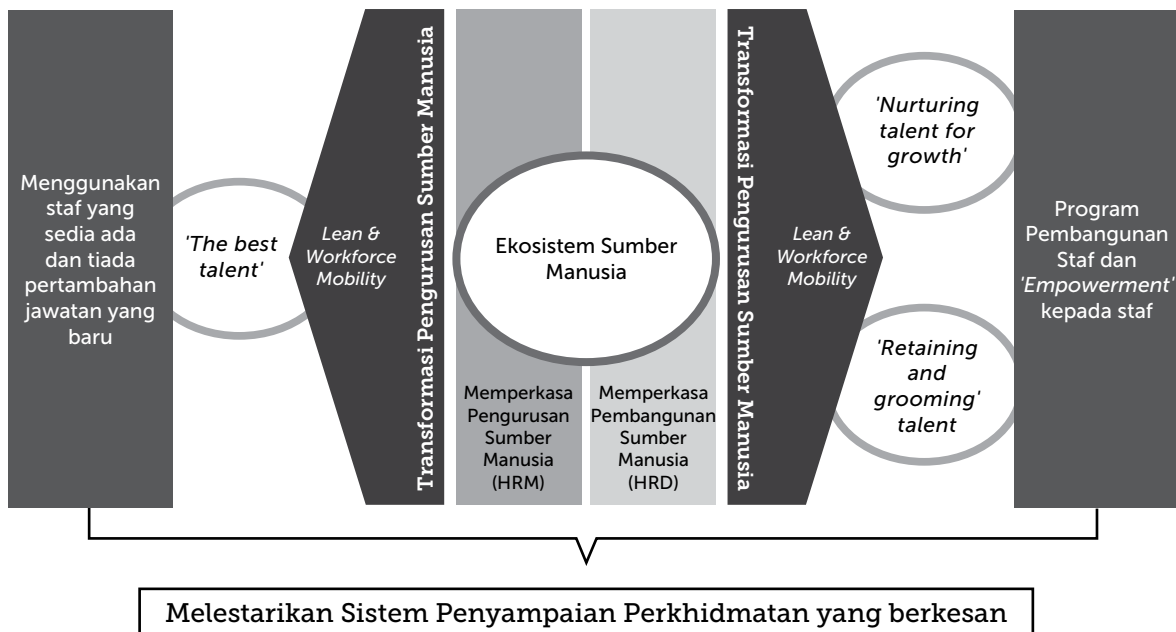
Menggunakan staf yang sedia ada dan tiada pertambahan jawatan yang baru

'The best talent'

Lean & Workforce Mobility

Transformasi Pengurusan Sumber Manusia

Ekosistem Sumber Manusia

Memperkasa Pengurusan Sumber Manusia (HRM)

Memperkasa Pembangunan Sumber Manusia (HRD)

Transformasi Pengurusan Sumber Manusia

Lean & Workforce Mobility

'Nurturing talent for growth'

'Retaining and grooming' talent

Program Pembangunan Staf dan 'Empowerment' kepada staf

Melestarikan Sistem Penyampaian Perkhidmatan yang berkesan